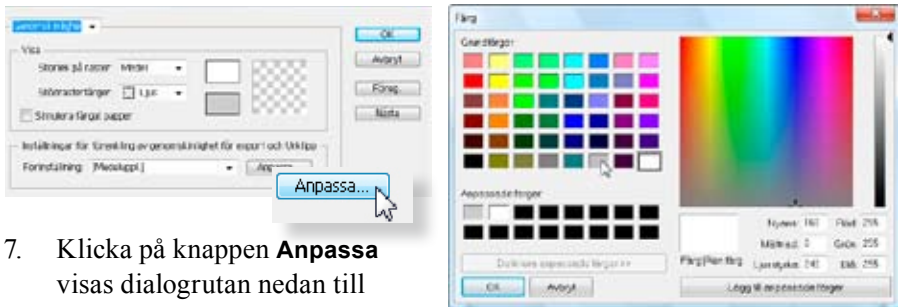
Genomskinlighet

Visa

Storlek på rutor: Medel

Rutnätsfärger: Ljus

Simulera färgat papper

Inställningar för förenkling av genomskinlighet för export och Utklipp

Förinställning: [Medelupplö.]

Anpassa...

OK

Avbryt

Föreg.

Nästa

Anpassa...

7. Klicka på knappen **Anpassa** visas dialogrutan nedan till

Färg

Grundfärger:

Anpassade färger:

Definiera anpassade färger >>

OK

Avbryt

Färg|Hel färg

Nyans: 160

Mättnad: 0

Ljusstyrka: 240

Röd: 255

Grön: 255

Blå: 255

Lägg till anpassade färger